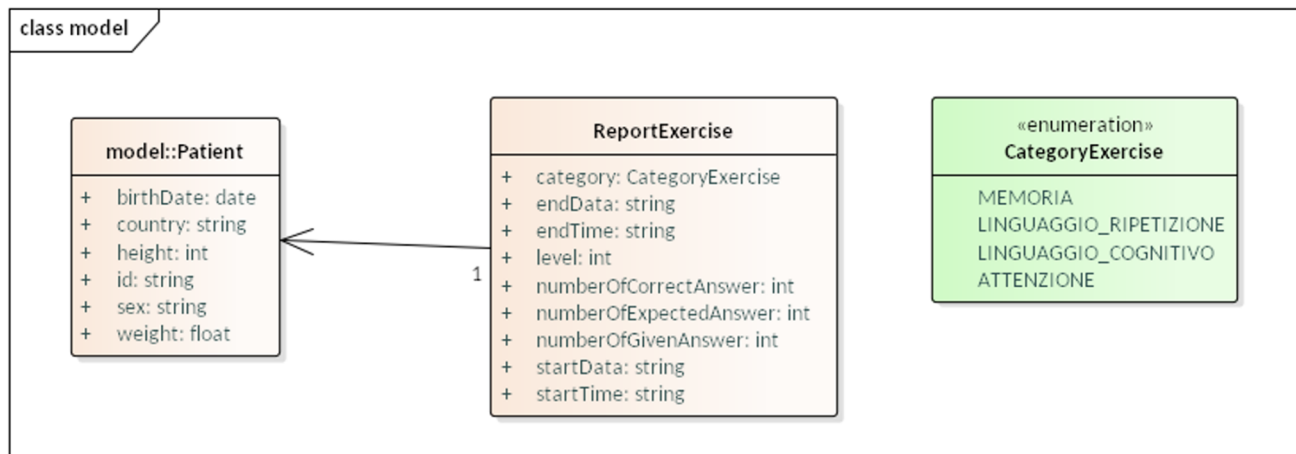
class model

model::Patient

+ birthDate: date
+ country: string
+ height: int
+ id: string
+ sex: string
+ weight: float

1

ReportExercise

+ category: CategoryExercise
+ endData: string
+ endTime: string
+ level: int
+ numberOfCorrectAnswer: int
+ numberOfExpectedAnswer: int
+ numberOfGivenAnswer: int
+ startData: string
+ startTime: string

«enumeration»
CategoryExercise

MEMORIA
LINGUAGGIO_RIPETIZIONE
LINGUAGGIO_COGNITIVO
ATTENZIONE